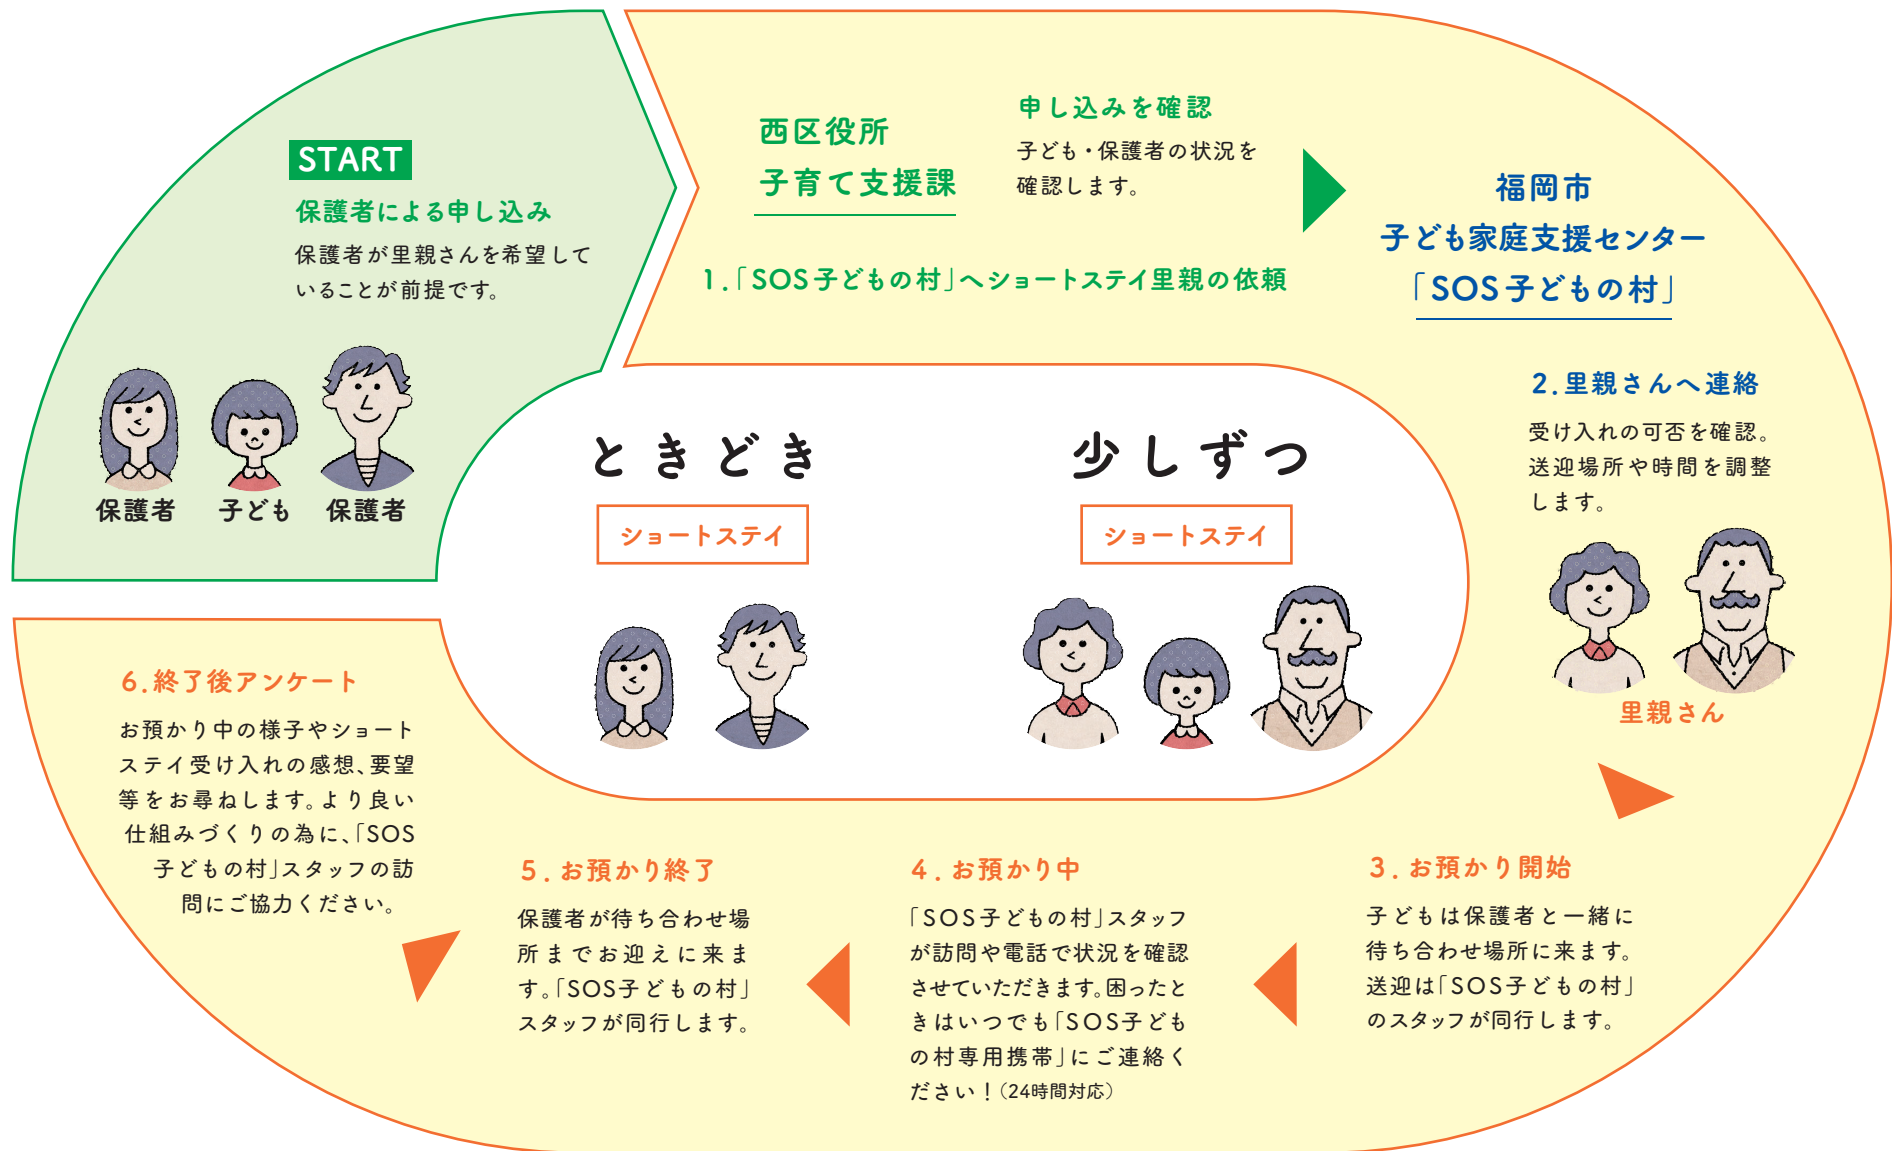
START
保護者による申し込み
保護者が里親さんを希望していることが前提です。

保護者　子ども　保護者

西区役所
子育て支援課

申し込みを確認
子ども・保護者の状況を確認します。

1.「SOS子どもの村」へショートステイ里親の依頼

福岡市
子ども家庭支援センター
「SOS子どもの村」

2.里親さんへ連絡
受け入れの可否を確認。送迎場所や時間を調整します。

里親さん

ときどき
ショートステイ

少しずつ
ショートステイ

3.お預かり開始
子どもは保護者と一緒に待ち合わせ場所に来ます。送迎は「SOS子どもの村」のスタッフが同行します。

4.お預かり中
「SOS子どもの村」スタッフが訪問や電話で状況を確認させていただきます。困ったときはいつでも「SOS子どもの村専用携帯」にご連絡ください！（24時間対応）

5.お預かり終了
保護者が待ち合わせ場所までお迎えに来ます。「SOS子どもの村」スタッフが同行します。

6.終了後アンケート
お預かり中の様子やショートステイ受け入れの感想、要望等をお尋ねします。より良い仕組みづくりの為に、「SOS子どもの村」スタッフの訪問にご協力ください。